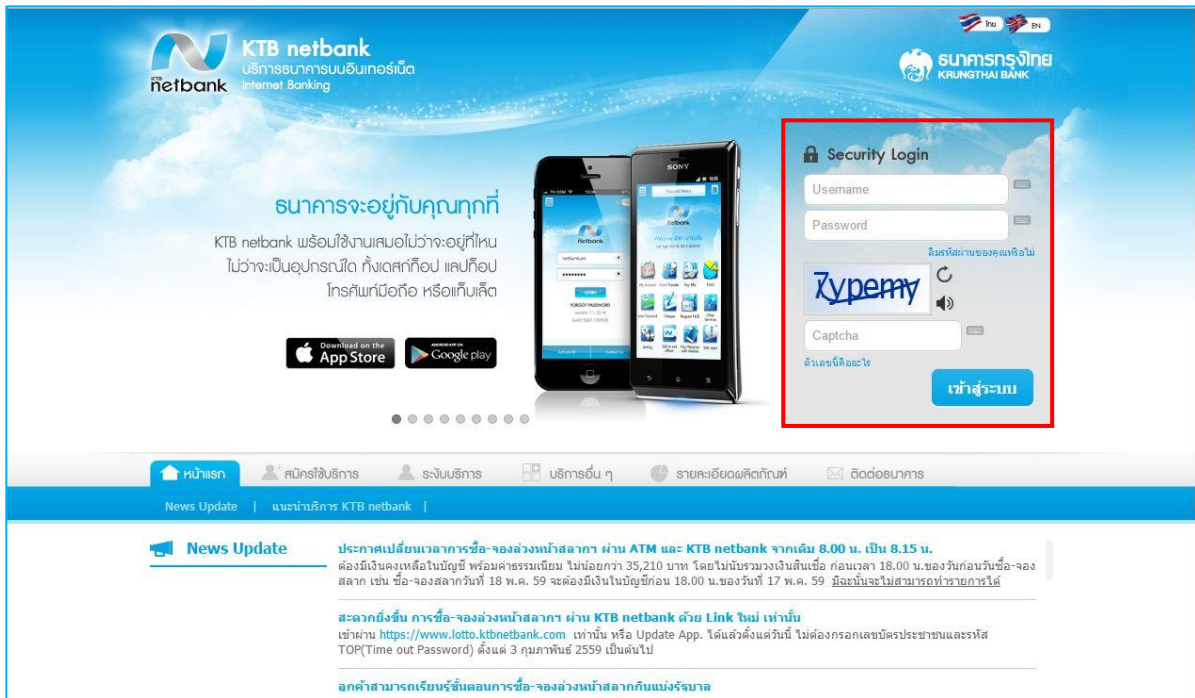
ไทย EN

KTB netbank
บริการธนาคารบนอินเทอร์เน็ต
Internet Banking
netbank

ธนาคารกรุงไทย
KRUNGTHAI BANK

ธนาคารจะอยู่กับคุณทุกที่
KTB netbank พร้อมใช้งานเสมอไม่ว่าจะอยู่ที่ไหน ไม่ว่าจะเป็นอุปกรณ์ใด ทั้งเดสก์ท็อป แลปท็อป โทรศัพท์มือถือ หรือแท็บเล็ต

Download on the App Store
Google play

Security Login
Username
Password
ลืมรหัสผ่านของคุณหรือไม่
Zypemy
Captcha
ตัวเลขนี้คืออะไร
เข้าสู่ระบบ

หน้าแรก
สมัครใช้บริการ
ระงับบริการ
บริการอื่น ๆ
รายละเอียดผลิตภัณฑ์
ติดต่อธนาคาร

News Update | แนะนำบริการ KTB netbank |

News Update

ประกาศเปลี่ยนเวลาการซื้อ-จองล่วงหน้าสลากฯ ผ่าน ATM และ KTB netbank จากเดิม 8.00 น. เป็น 8.15 น.
ต้องมีเงินคงเหลือในบัญชี พร้อมค่าธรรมเนียม ไม่น้อยกว่า 35,210 บาท โดยไม่นับรวมวงเงินสินเชื่อ ก่อนเวลา 18.00 น.ของวันก่อนวันซื้อ-จองสลาก เช่น ซื้อ-จองสลากวันที่ 18 พ.ค. 59 จะต้องมีเงินในบัญชีก่อน 18.00 น.ของวันที่ 17 พ.ค. 59 มิฉะนั้นจะไม่สามารถทำรายการได้

สะดวกยิ่งขึ้น การซื้อ-จองล่วงหน้าสลากฯ ผ่าน KTB netbank ด้วย Link ใหม่ เท่านั้น
เข้าผ่าน https://www.lotto.ktbnetbank.com เท่านั้น หรือ Update App. ได้แล้วตั้งแต่วันนี้ ไม่ต้องกรอกเลขบัตรประชาชนและรหัส TOP(Time out Password) ตั้งแต่ 3 กุมภาพันธ์ 2559 เป็นต้นไป

ลูกค้าสามารถเรียนรู้ขั้นตอนการซื้อ-จองล่วงหน้าสลากกินแบ่งรัฐบาล